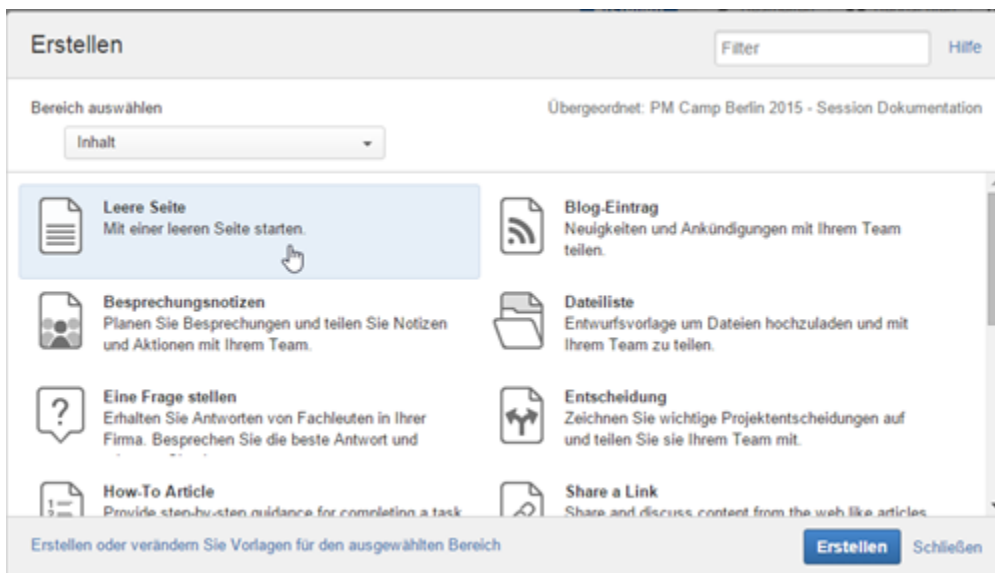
Erstellen

Filter

Hilfe

Bereich auswählen

Inhalt

Übergeordnet: PM Camp Berlin 2015 - Session Dokumentation

Leere Seite
Mit einer leeren Seite starten.

Blog-Eintrag
Neuigkeiten und Ankündigungen mit Ihrem Team teilen.

Besprechungsnotizen
Planen Sie Besprechungen und teilen Sie Notizen und Aktionen mit Ihrem Team.

Dateiliste
Entwurfsvorlage um Dateien hochzuladen und mit Ihrem Team zu teilen.

Eine Frage stellen
Erhalten Sie Antworten von Fachleuten in Ihrer Firma. Besprechen Sie die beste Antwort und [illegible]

Entscheidung
Zeichnen Sie wichtige Projektentscheidungen auf und teilen Sie sie Ihrem Team mit.

How-To Article
Provide step-by-step guidance for completing a task

Share a Link
Share and discuss content from the web like articles

Erstellen oder verändern Sie Vorlagen für den ausgewählten Bereich

Erstellen

Schließen